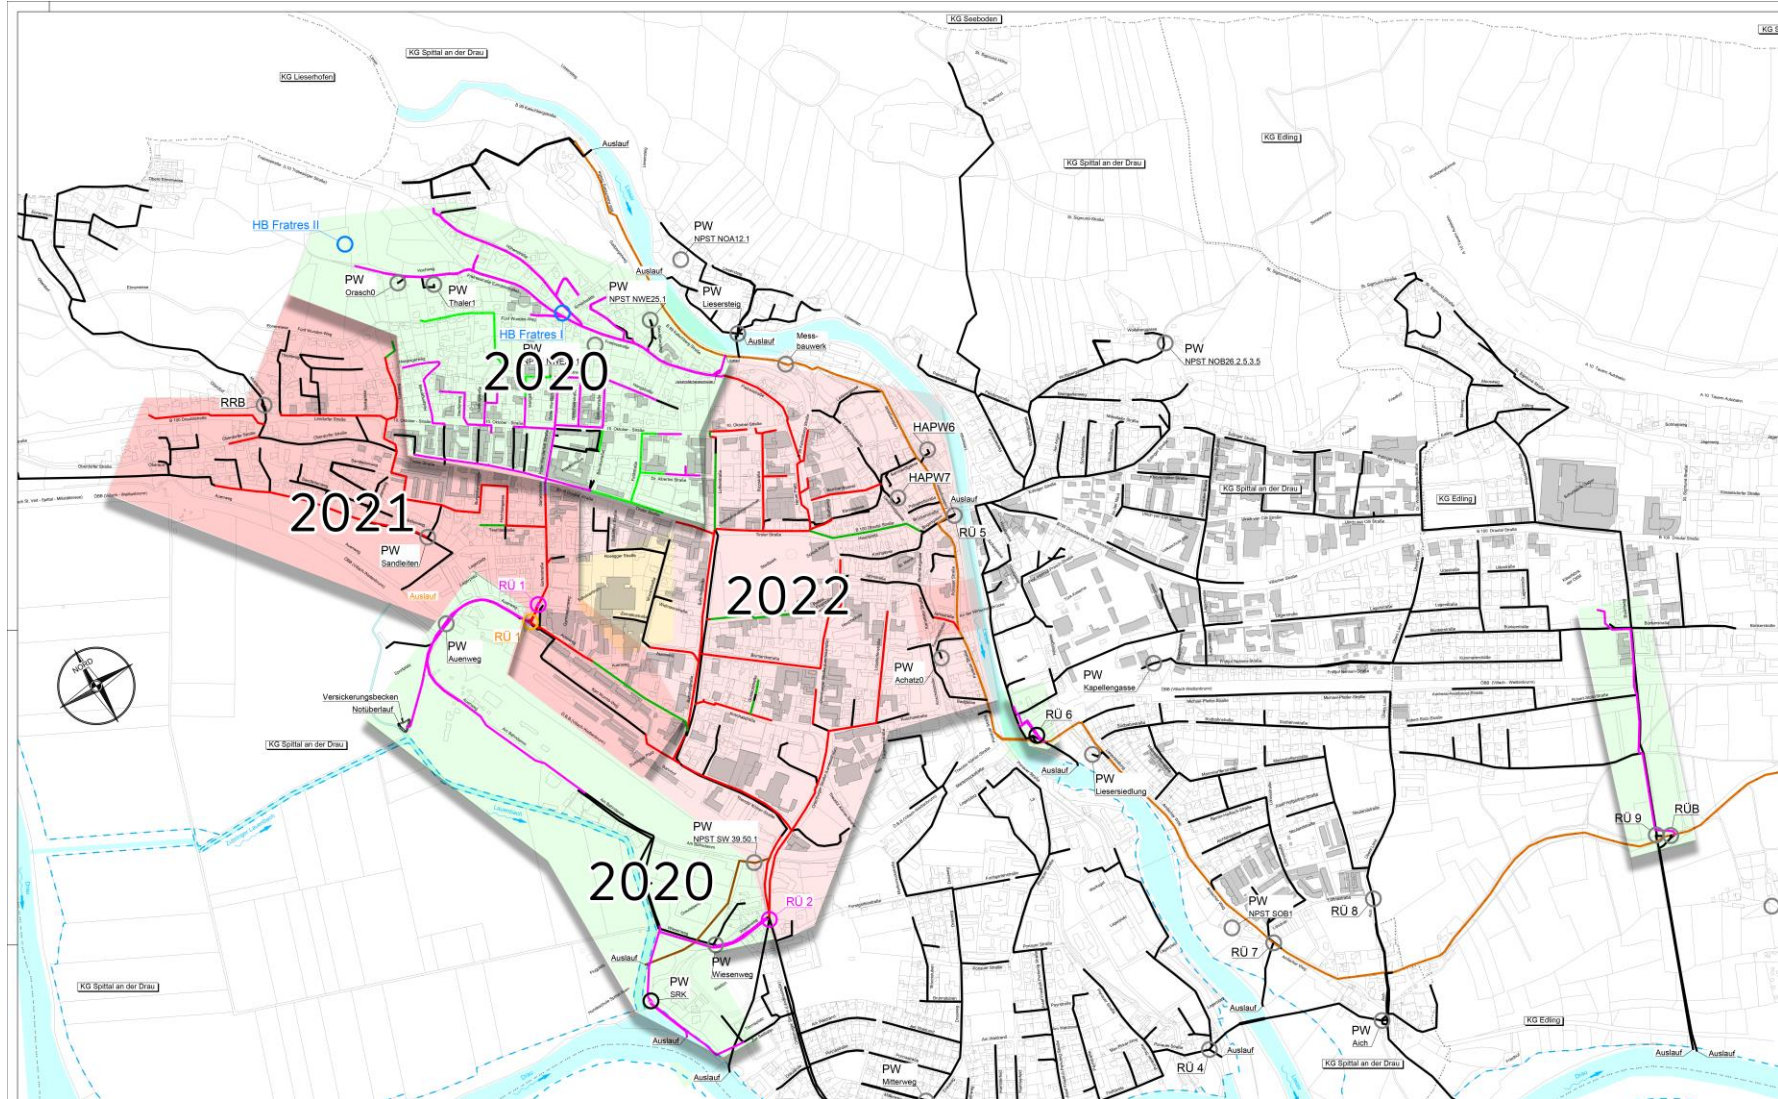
KG Seeboden

KG Spittal an der Drau

KG Lieserhofen

Auslauf

KG Edling

KG Spittal an der Drau

HB Fratres II

PW
NPST NOA12.1

Auslauf

PW
Orasch0

PW
Thaler1

PW
NPST NWE25.1

PW
Liesersteig

HB Fratres I

Auslauf

Messbauwerk

PW
NPST NOB26.2.5.3.5

PW

2020

RRB

HAPW6

HAPW7

Auslauf

KG Spittal an der Drau

KG Edling

RÜ 5

2021

PW
Sandleiten

RÜ 1

2022

Auslauf

RÜ 1

PW
Auenweg

PW
Achatz0

PW
Kapellengasse

Versickerungsbecken
Notüberlauf

RÜ 6

KG Spittal an der Drau

Auslauf

PW
Liesersiedlung

PW
NPST SW 39.50.1

RÜ 9

RÜB

2020

RÜ 2

PW
NPST SOB1

RÜ 8

RÜ 7

Auslauf

PW
Wiesenweg

PW
SRK

KG Spittal an der Drau

Auslauf

KG Edling

PW
Aich

Auslauf

KG Spittal an der Drau

Auslauf

Auslauf

Auslauf

RÜ 4

PW
Mitterweg

Auslauf